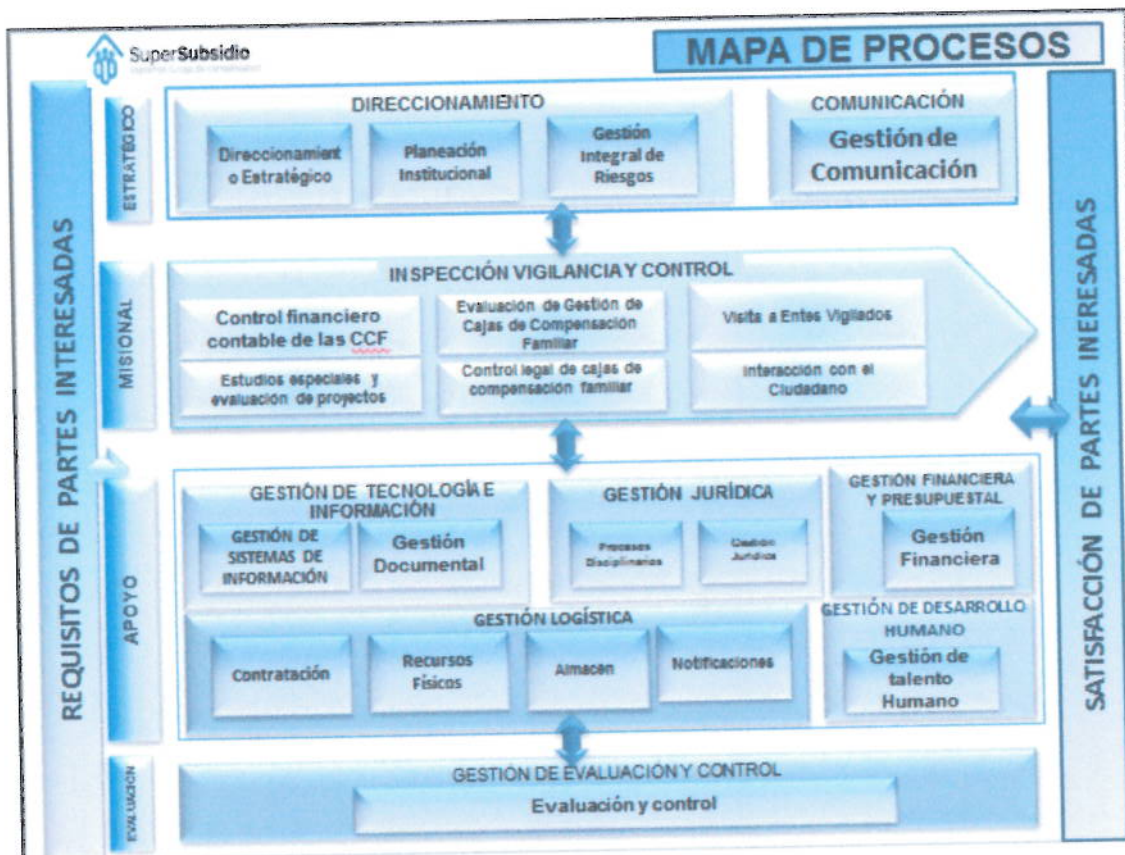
SuperSubsidio
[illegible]

MAPA DE PROCESOS

REQUISITOS DE PARTES INTERESADAS

ESTRATÉGICO

DIRECCIONAMIENTO

Direccionamiento Estratégico

Planeación Institucional

Gestión Integral de Riesgos

COMUNICACIÓN

Gestión de Comunicación

MISIONAL

INSPECCIÓN VIGILANCIA Y CONTROL

Control financiero contable de las CCF

Evaluación de Gestión de Cajas de Compensación Familiar

Visita a Entes Vigilados

Estudios especiales y evaluación de proyectos

Control legal de cajas de compensación familiar

Interacción con el Ciudadano

APOYO

GESTIÓN DE TECNOLOGÍA E INFORMACIÓN

GESTIÓN DE SISTEMAS DE INFORMACIÓN

Gestión Documental

GESTIÓN JURÍDICA

Procesos Disciplinarios

Gestión Jurídica

GESTIÓN FINANCIERA Y PRESUPUESTAL

Gestión Financiera

GESTIÓN LOGÍSTICA

Contratación

Recursos Físicos

Almacen

Notificaciones

GESTIÓN DE DESARROLLO HUMANO

Gestión de talento Humano

EVALUACIÓN

GESTIÓN DE EVALUACIÓN Y CONTROL

Evaluación y control

SATISFACCIÓN DE PARTES INERESADAS